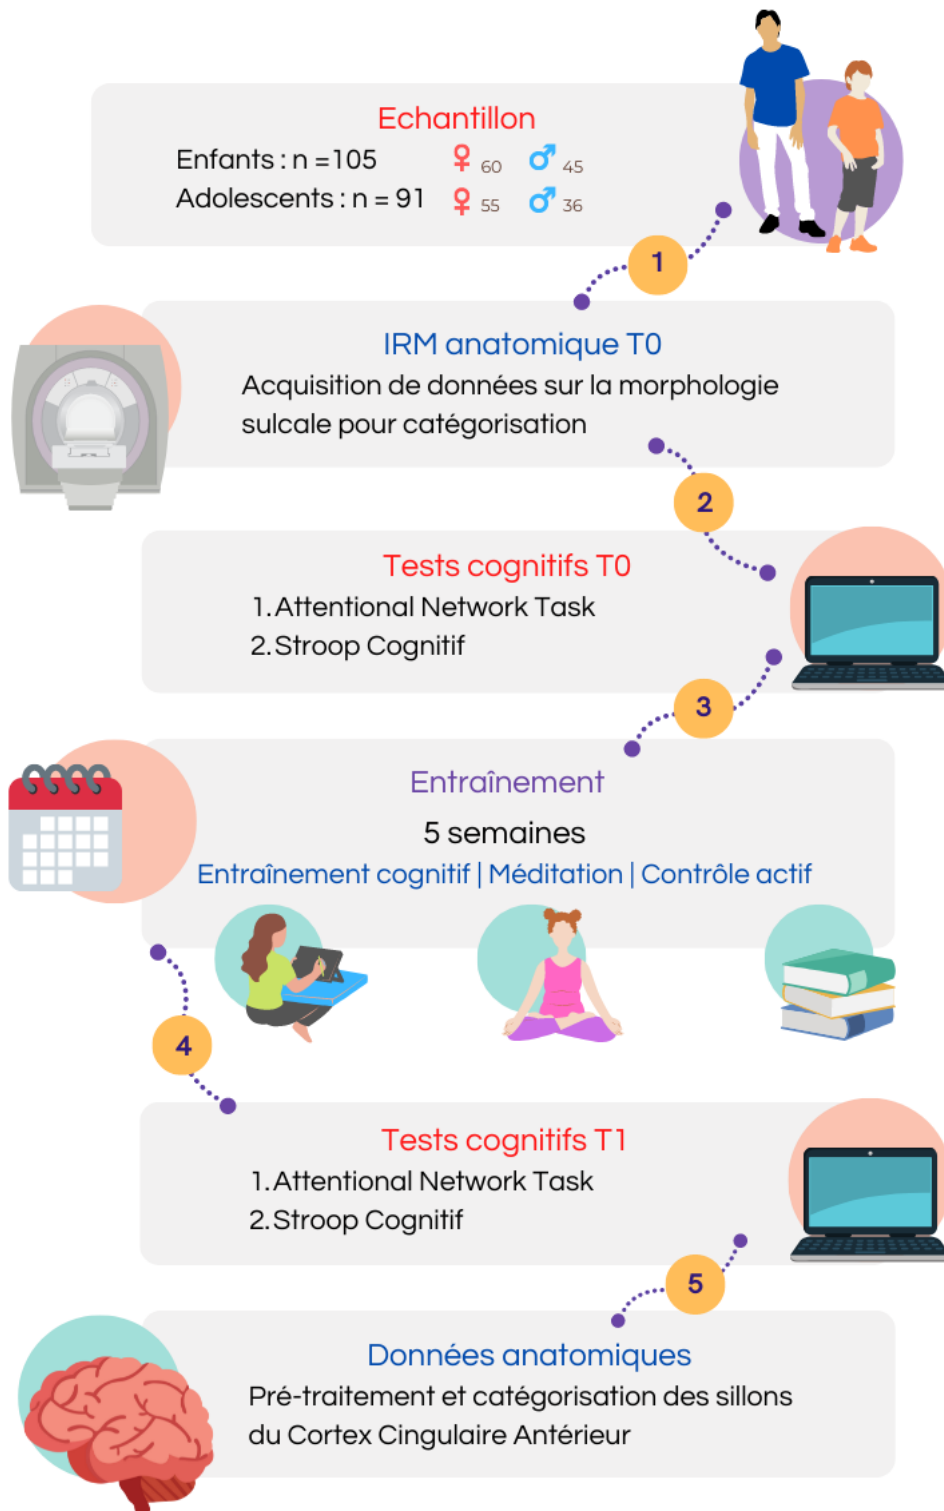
Echantillon
Enfants : n =105 ♀ 60 ♂ 45
Adolescents : n = 91 ♀ 55 ♂ 36

1

IRM anatomique T0
Acquisition de données sur la morphologie sulcale pour catégorisation

2

Tests cognitifs T0
1. Attentional Network Task
2. Stroop Cognitif

3

Entraînement
5 semaines
Entraînement cognitif | Méditation | Contrôle actif

4

Tests cognitifs T1
1. Attentional Network Task
2. Stroop Cognitif

5

Données anatomiques
Pré-traitement et catégorisation des sillons du Cortex Cingulaire Antérieur